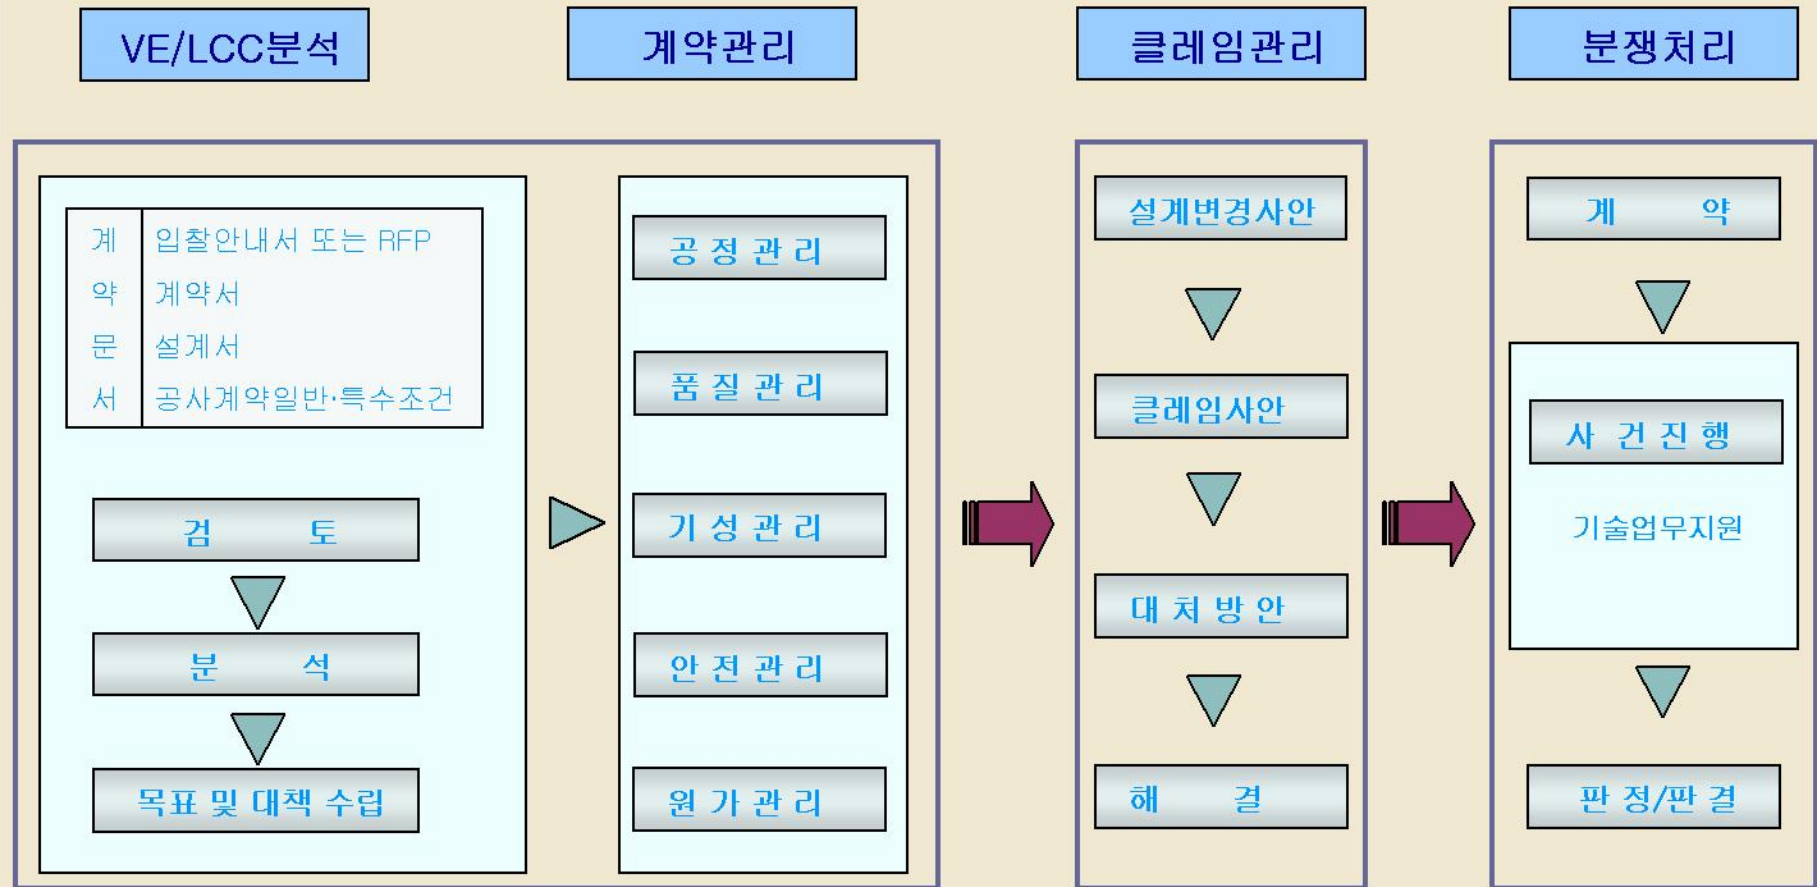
VE/LCC분석

계약관리

클레임관리

분쟁처리

| 계약문서 | 입찰안내서 또는 RFP |
|---|---|
| | 계약서 |
| | 설계서 |
| | 공사계약일반·특수조건 |

검 토

분 석

목표 및 대책 수립

공 정 관 리

품 질 관 리

기 성 관 리

안 전 관 리

원 가 관 리

설계변경사안

클레임사안

대 처 방 안

해 결

계 약

사 건 진 행

기술업무지원

판 정/판 결